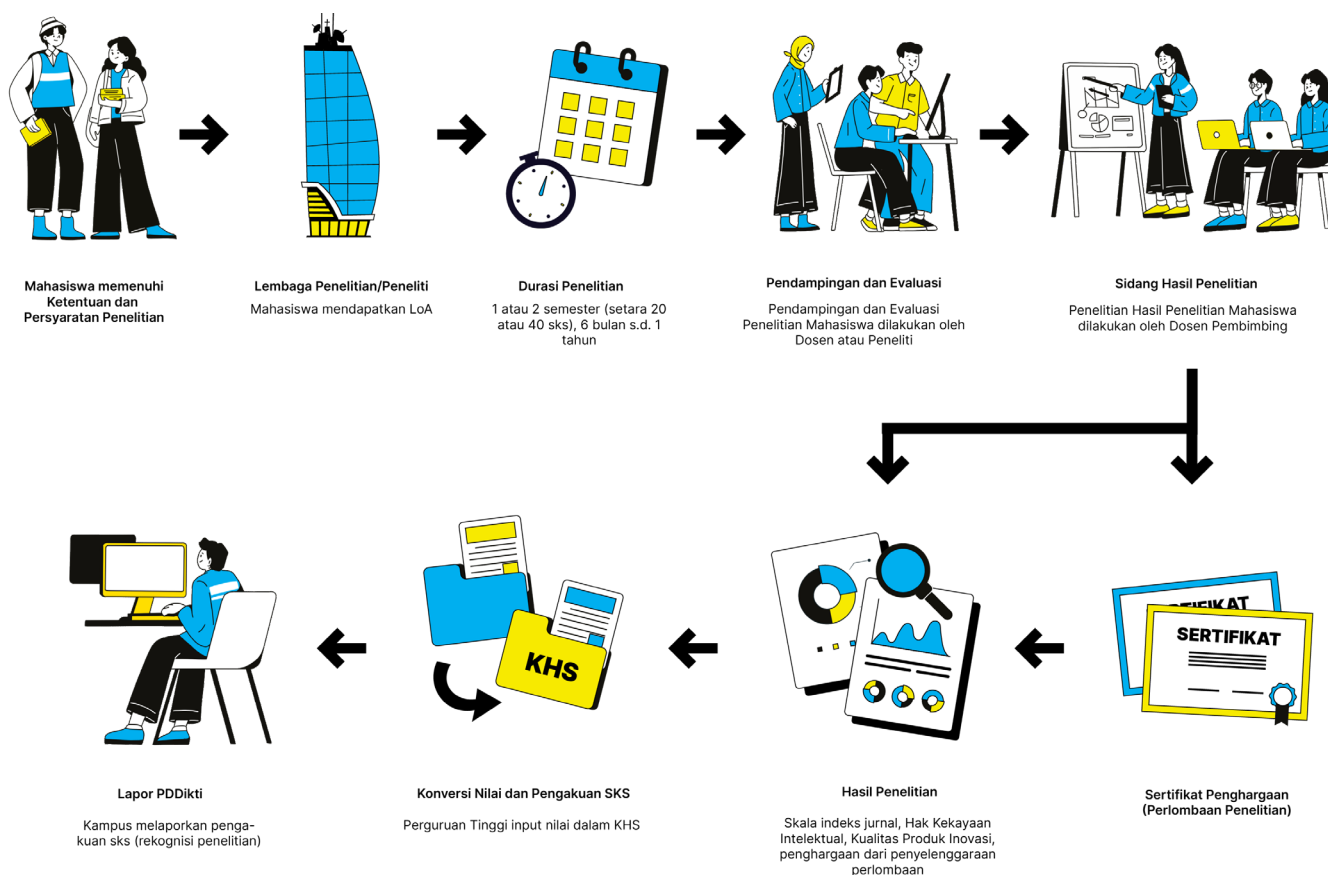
Mahasiswa memenuhi Ketentuan dan Persyaratan Penelitian

Lembaga Penelitian/Peneliti

Mahasiswa mendapatkan LoA

Durasi Penelitian

1 atau 2 semester (setara 20 atau 40 sks), 6 bulan s.d. 1 tahun

Pendampingan dan Evaluasi

Pendampingan dan Evaluasi Penelitian Mahasiswa dilakukan oleh Dosen atau Peneliti

Sidang Hasil Penelitian

Penelitian Hasil Penelitian Mahasiswa dilakukan oleh Dosen Pembimbing

SERTIFIKAT

SERTIFIKAT

Sertifikat Penghargaan (Perlombaan Penelitian)

Hasil Penelitian

Skala indeks jurnal, Hak Kekayaan Intelektual, Kualitas Produk Inovasi, penghargaan dari penyelenggaraan perlombaan

KHS

Konversi Nilai dan Pengakuan SKS

Perguruan Tinggi input nilai dalam KHS

Lapor PDDikti

Kampus melaporkan pengakuan sks (rekognisi penelitian)